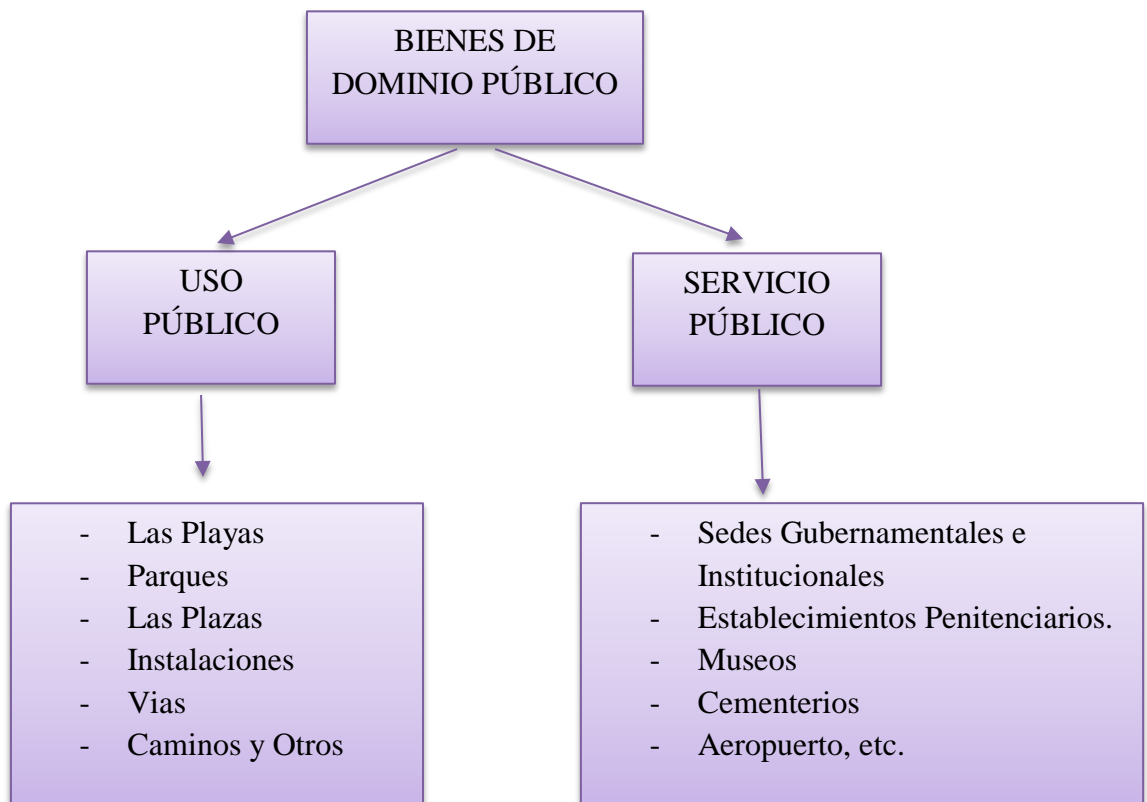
BIENES DE DOMINIO PÚBLICO

USO PÚBLICO

- Las Playas
- Parques
- Las Plazas
- Instalaciones
- Vias
- Caminos y Otros

SERVICIO PÚBLICO

- Sedes Gubernamentales e Institucionales
- Establecimientos Penitenciarios.
- Museos
- Cementerios
- Aeropuerto, etc.